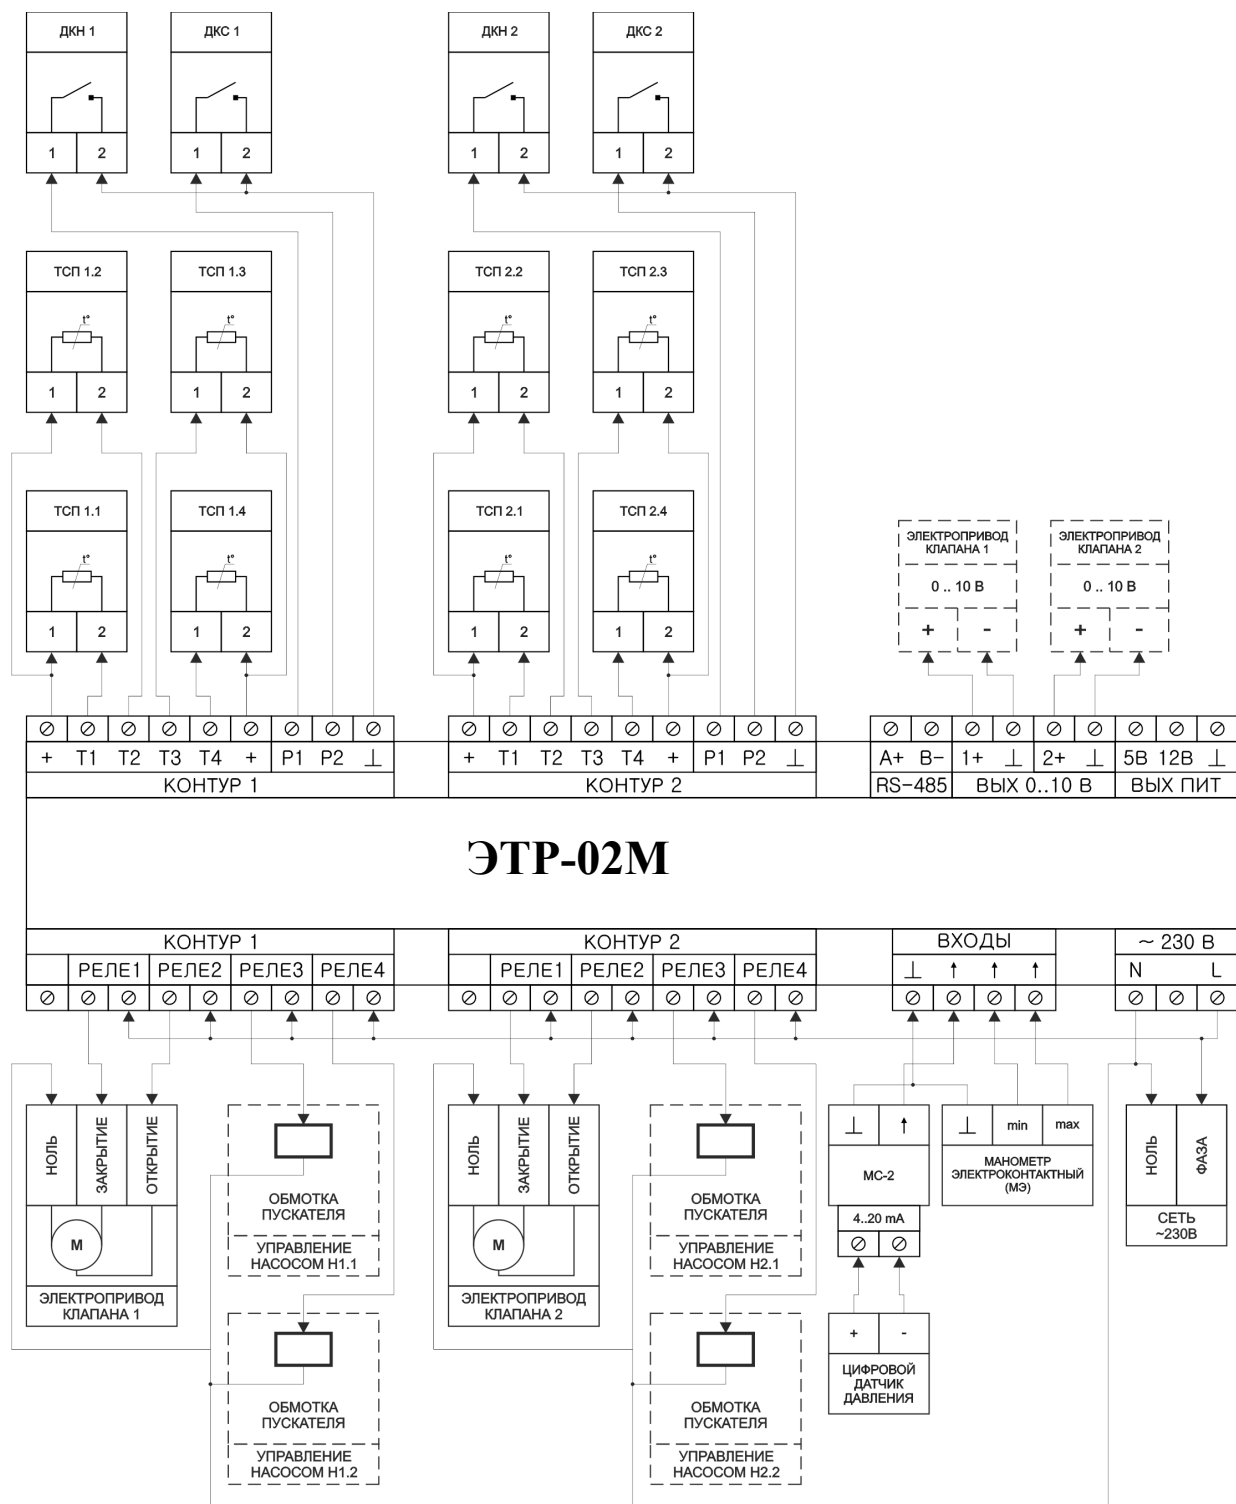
ДКН 1
1 2
ДКС 1
1 2
ДКН 2
1 2
ДКС 2
1 2

ТСП 1.2
t°
1 2
ТСП 1.3
t°
1 2
ТСП 2.2
t°
1 2
ТСП 2.3
t°
1 2

ТСП 1.1
t°
1 2
ТСП 1.4
t°
1 2
ТСП 2.1
t°
1 2
ТСП 2.4
t°
1 2

ЭЛЕКТРОПРИВОД КЛАПАНА 1
0 .. 10 В
+ -
ЭЛЕКТРОПРИВОД КЛАПАНА 2
0 .. 10 В
+ -

| + | T1 | T2 | T3 | T4 | + | P1 | P2 | ⊥ |
|---|---|---|---|---|---|---|---|---|
| КОНТУР 1 | | | | | | | | |

| + | T1 | T2 | T3 | T4 | + | P1 | P2 | ⊥ |
|---|---|---|---|---|---|---|---|---|
| КОНТУР 2 | | | | | | | | |

| A+ | B− | 1+ | ⊥ | 2+ | ⊥ | 5В | 12В | ⊥ |
|---|---|---|---|---|---|---|---|---|
| RS−485 | | ВЫХ 0..10 В | | | | ВЫХ ПИТ | | |

ЭТР-02М

КОНТУР 1
РЕЛЕ1 РЕЛЕ2 РЕЛЕ3 РЕЛЕ4
КОНТУР 2
РЕЛЕ1 РЕЛЕ2 РЕЛЕ3 РЕЛЕ4
ВХОДЫ
⊥ ↑ ↑ ↑
~ 230 В
N L

НОЛЬ ЗАКРЫТИЕ ОТКРЫТИЕ
М
ЭЛЕКТРОПРИВОД КЛАПАНА 1

ОБМОТКА ПУСКАТЕЛЯ
УПРАВЛЕНИЕ НАСОСОМ Н1.1

НОЛЬ ЗАКРЫТИЕ ОТКРЫТИЕ
М
ЭЛЕКТРОПРИВОД КЛАПАНА 2

ОБМОТКА ПУСКАТЕЛЯ
УПРАВЛЕНИЕ НАСОСОМ Н2.1

⊥ ↑
МС-2
4..20 mA

⊥ min max
МАНОМЕТР ЭЛЕКТРОКОНТАКТНЫЙ (МЭ)

НОЛЬ ФАЗА
СЕТЬ ~230В

ОБМОТКА ПУСКАТЕЛЯ
УПРАВЛЕНИЕ НАСОСОМ Н1.2

ОБМОТКА ПУСКАТЕЛЯ
УПРАВЛЕНИЕ НАСОСОМ Н2.2

+ -
ЦИФРОВОЙ ДАТЧИК ДАВЛЕНИЯ